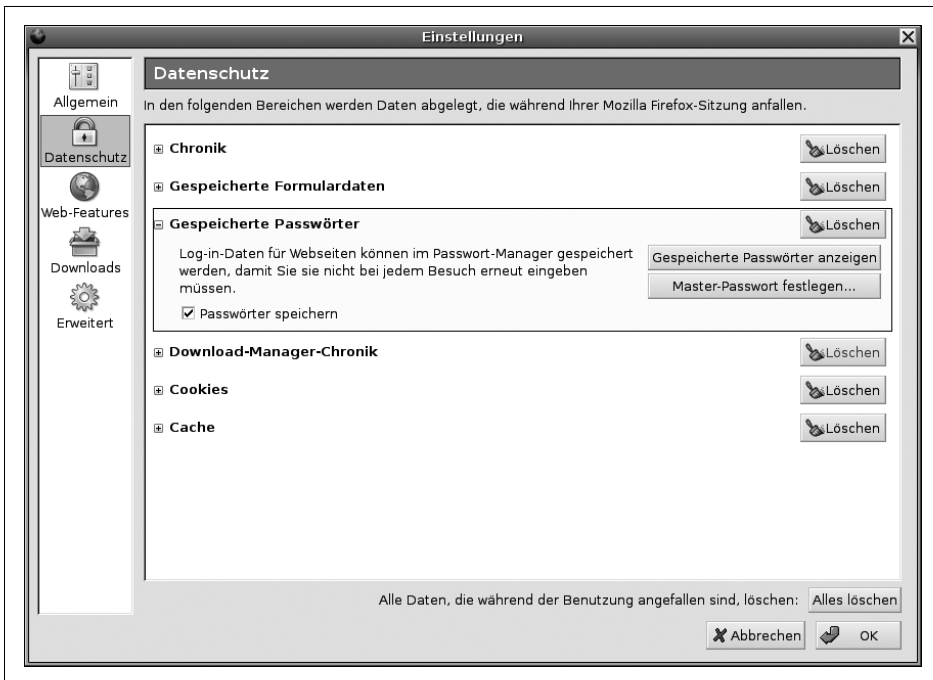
Einstellungen

Allgemein
Datenschutz
Web-Features
Downloads
Erweitert

Datenschutz

In den folgenden Bereichen werden Daten abgelegt, die während Ihrer Mozilla Firefox-Sitzung anfallen.

Chronik
Löschen

Gespeicherte Formulardaten
Löschen

Gespeicherte Passwörter
Löschen

Log-in-Daten für Webseiten können im Passwort-Manager gespeichert werden, damit Sie sie nicht bei jedem Besuch erneut eingeben müssen.

Gespeicherte Passwörter anzeigen
Master-Passwort festlegen...

Passwörter speichern

Download-Manager-Chronik
Löschen

Cookies
Löschen

Cache
Löschen

Alle Daten, die während der Benutzung angefallen sind, löschen: Alles löschen

Abbrechen
OK